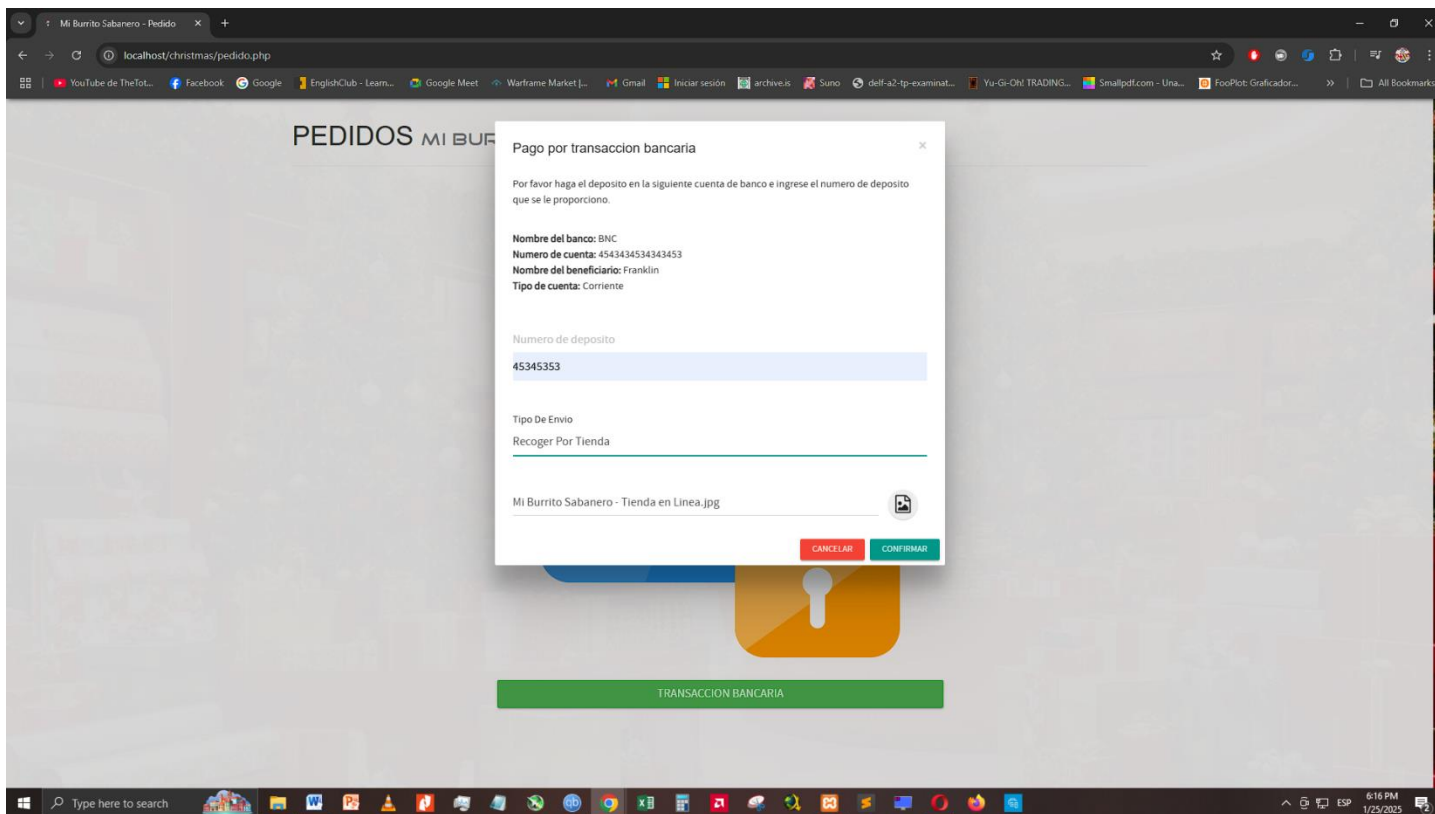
Mi Burrito Sabanero - Pedido × +

localhost/christmas/pedido.php

YouTube de TheTot... Facebook Google EnglishClub - Learn... Google Meet Warframe Market |... Gmail Iniciar sesión archive.is Suno delf-a2-tp-examinat... Yu-Gi-Oh! TRADING... Smallpdf.com - Una... FooPlot: Graficador... » All Bookmarks

PEDIDOS MI BUR

Pago por transaccion bancaria ×

Por favor haga el deposito en la siguiente cuenta de banco e ingrese el numero de deposito que se le proporciono.

**Nombre del banco:** BNC
**Numero de cuenta:** 4543434534343453
**Nombre del beneficiario:** Franklin
**Tipo de cuenta:** Corriente

Numero de deposito
45345353

Tipo De Envio
Recoger Por Tienda

Mi Burrito Sabanero - Tienda en Linea.jpg

CANCELAR CONFIRMAR

TRANSACCION BANCARIA

Type here to search

ESP 6:16 PM 1/25/2025